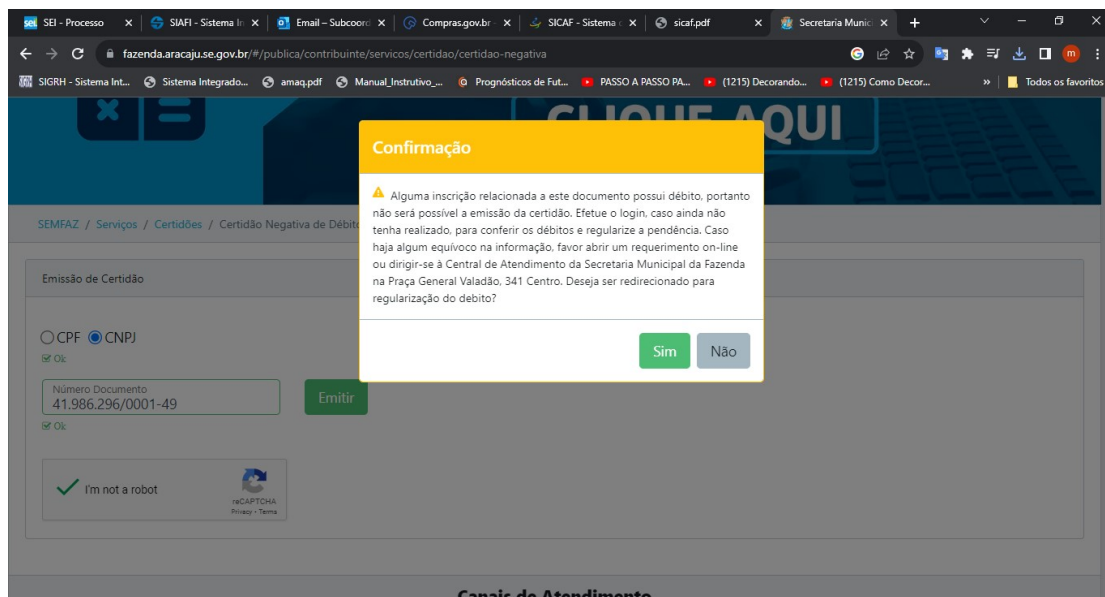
SEI - Processo × | SIAFI - Sistema In × | Email – Subcoord × | Compras.gov.br × | SICAF - Sistema × | sicaf.pdf × | Secretaria Munic × | +

fazenda.aracaju.se.gov.br/#/publica/contribuinte/servicos/certidao/certidao-negativa

SIGRH - Sistema Int... | Sistema Integrado... | amaq.pdf | Manual_Instrutivo_... | Prognósticos de Fut... | PASSO A PASSO PA... | (1215) Decorando... | (1215) Como Decor... | » | Todos os favoritos

CLIQUE AQUI

SEMFAZ / Serviços / Certidões / Certidão Negativa de Débito

Emissão de Certidão

CPF CNPJ
Ok

Número Documento
41.986.296/0001-49
Ok

Emitir

I'm not a robot
reCAPTCHA
Privacy - Terms

Confirmação

Alguma inscrição relacionada a este documento possui débito, portanto não será possível a emissão da certidão. Efetue o login, caso ainda não tenha realizado, para conferir os débitos e regularize a pendência. Caso haja algum equívoco na informação, favor abrir um requerimento on-line ou dirigir-se à Central de Atendimento da Secretaria Municipal da Fazenda na Praça General Valadão, 341 Centro. Deseja ser redirecionado para regularização do debito?

Sim Não

Canais de Atendimento